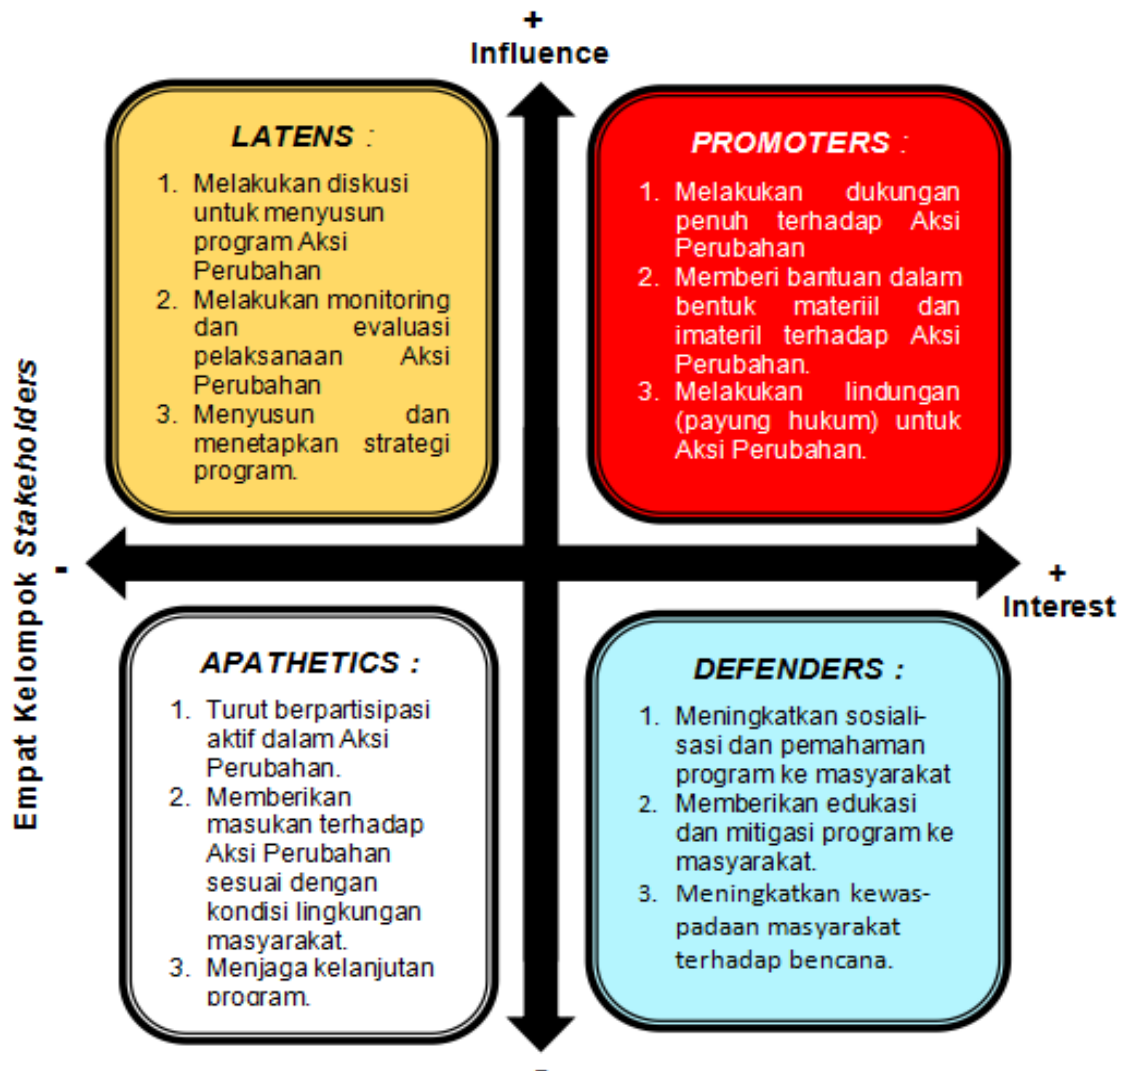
+
Influence

Empat Kelompok *Stakeholders*

-

+
Interest

LATENS :

1. Melakukan diskusi untuk menyusun program Aksi Perubahan
2. Melakukan monitoring dan evaluasi pelaksanaan Aksi Perubahan
3. Menyusun dan menetapkan strategi program.

PROMOTERS :

1. Melakukan dukungan penuh terhadap Aksi Perubahan
2. Memberi bantuan dalam bentuk materiil dan imateril terhadap Aksi Perubahan.
3. Melakukan lindungan (payung hukum) untuk Aksi Perubahan.

APATHETICS :

1. Turut berpartisipasi aktif dalam Aksi Perubahan.
2. Memberikan masukan terhadap Aksi Perubahan sesuai dengan kondisi lingkungan masyarakat.
3. Menjaga kelanjutan program.

DEFENDERS :

1. Meningkatkan sosialisasi dan pemahaman program ke masyarakat
2. Memberikan edukasi dan mitigasi program ke masyarakat.
3. Meningkatkan kewaspadaan masyarakat terhadap bencana.